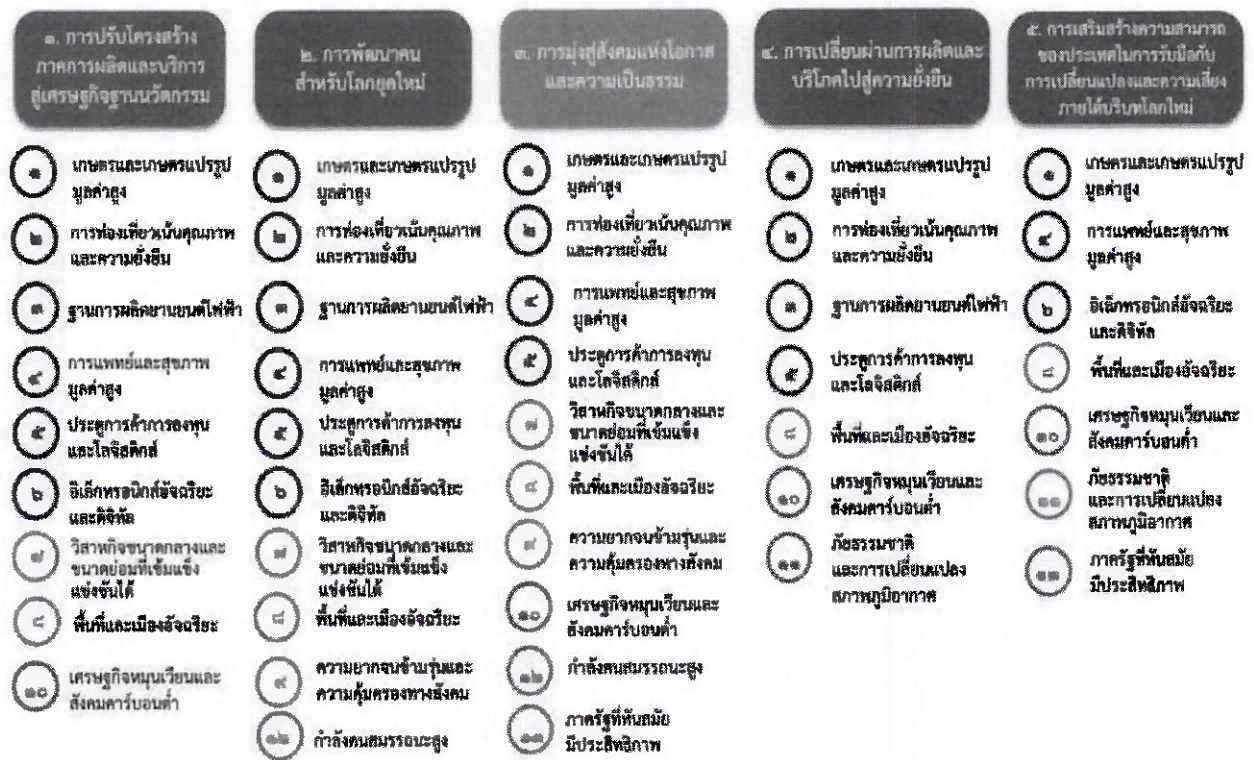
๑. การปรับโครงสร้างภาคการผลิตและบริการสู่เศรษฐกิจฐานนวัตกรรม

๑ เกษตรและเกษตรแปรรูปมูลค่าสูง

๒ การท่องเที่ยวเน้นคุณภาพและความยั่งยืน

๓ ฐานการผลิตยานยนต์ไฟฟ้า

๔ การแพทย์และสุขภาพมูลค่าสูง

๕ ประตูการค้าการลงทุนและโลจิสติกส์

๖ อิเล็กทรอนิกส์อัจฉริยะและดิจิทัล

๗ วิสาหกิจขนาดกลางและขนาดย่อมที่เข้มแข็ง แข่งขันได้

๘ พื้นที่และเมืองอัจฉริยะ

๑๐ เศรษฐกิจหมุนเวียนและสังคมคาร์บอนต่ำ

๒. การพัฒนาคนสำหรับโลกยุคใหม่

๑ เกษตรและเกษตรแปรรูปมูลค่าสูง

๒ การท่องเที่ยวเน้นคุณภาพและความยั่งยืน

๓ ฐานการผลิตยานยนต์ไฟฟ้า

๔ การแพทย์และสุขภาพมูลค่าสูง

๕ ประตูการค้าการลงทุนและโลจิสติกส์

๖ อิเล็กทรอนิกส์อัจฉริยะและดิจิทัล

๗ วิสาหกิจขนาดกลางและขนาดย่อมที่เข้มแข็ง แข่งขันได้

๘ พื้นที่และเมืองอัจฉริยะ

๙ ความยากจนข้ามรุ่นและความคุ้มครองทางสังคม

๑๒ กำลังคนสมรรถนะสูง

๓. การมุ่งสู่สังคมแห่งโอกาสและความเป็นธรรม

๑ เกษตรและเกษตรแปรรูปมูลค่าสูง

๒ การท่องเที่ยวเน้นคุณภาพและความยั่งยืน

๔ การแพทย์และสุขภาพมูลค่าสูง

๕ ประตูการค้าการลงทุนและโลจิสติกส์

๗ วิสาหกิจขนาดกลางและขนาดย่อมที่เข้มแข็ง แข่งขันได้

๘ พื้นที่และเมืองอัจฉริยะ

๙ ความยากจนข้ามรุ่นและความคุ้มครองทางสังคม

๑๐ เศรษฐกิจหมุนเวียนและสังคมคาร์บอนต่ำ

๑๒ กำลังคนสมรรถนะสูง

๑๓ ภาครัฐที่ทันสมัย มีประสิทธิภาพ

๔. การเปลี่ยนผ่านการผลิตและบริโภคไปสู่ความยั่งยืน

๑ เกษตรและเกษตรแปรรูปมูลค่าสูง

๒ การท่องเที่ยวเน้นคุณภาพและความยั่งยืน

๓ ฐานการผลิตยานยนต์ไฟฟ้า

๕ ประตูการค้าการลงทุนและโลจิสติกส์

๘ พื้นที่และเมืองอัจฉริยะ

๑๐ เศรษฐกิจหมุนเวียนและสังคมคาร์บอนต่ำ

๑๑ ภัยธรรมชาติและการเปลี่ยนแปลงสภาพภูมิอากาศ

๕. การเสริมสร้างความสามารถของประเทศในการรับมือกับการเปลี่ยนแปลงและความเสี่ยงภายใต้บริบทโลกใหม่

๑ เกษตรและเกษตรแปรรูปมูลค่าสูง

๔ การแพทย์และสุขภาพมูลค่าสูง

๖ อิเล็กทรอนิกส์อัจฉริยะและดิจิทัล

๘ พื้นที่และเมืองอัจฉริยะ

๑๐ เศรษฐกิจหมุนเวียนและสังคมคาร์บอนต่ำ

๑๑ ภัยธรรมชาติและการเปลี่ยนแปลงสภาพภูมิอากาศ

๑๓ ภาครัฐที่ทันสมัย มีประสิทธิภาพ